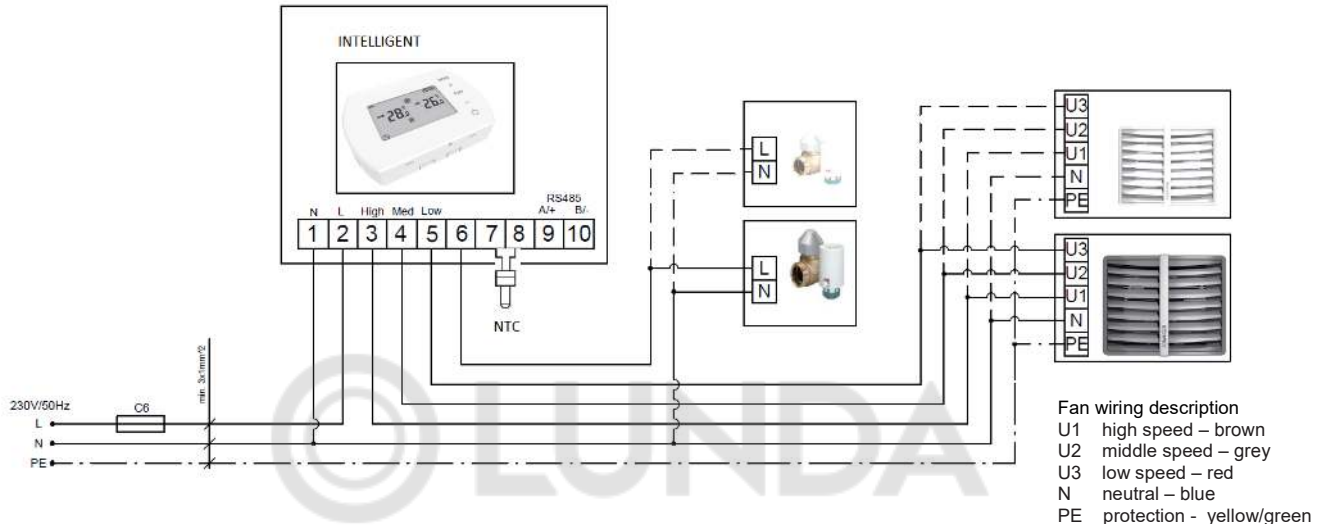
INTELLIGENT

-28 -26

N L High Med Low RS485 A/+ B/-

1 2 3 4 5 6 7 8 9 10

NTC

L
N

L
N

U3
U2
U1
N
PE

U3
U2
U1
N
PE

230V/50Hz
L
N
PE

C6

min 3x1mm^2

LUNDA

Fan wiring description
U1 high speed – brown
U2 middle speed – grey
U3 low speed – red
N neutral – blue
PE protection - yellow/green